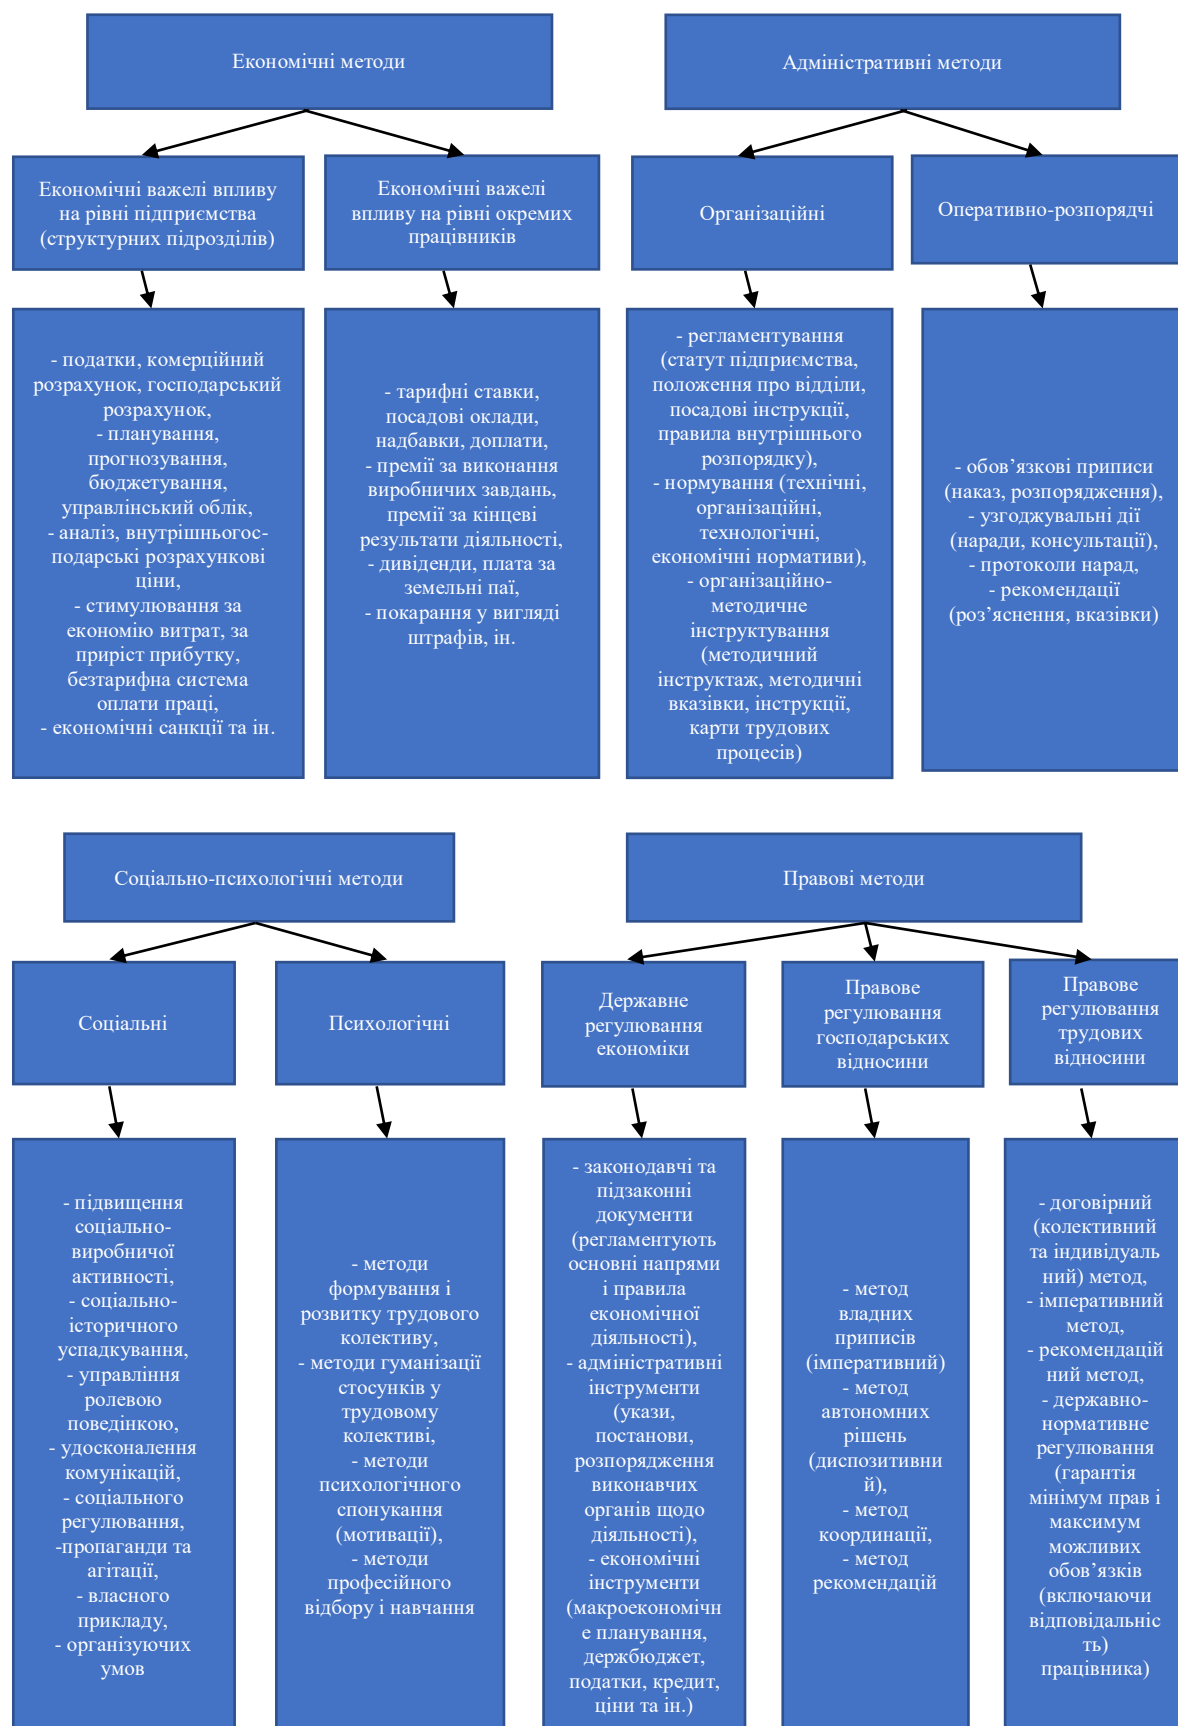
Економічні методи

Економічні важелі впливу на рівні підприємства (структурних підрозділів)

- податки, комерційний розрахунок, господарський розрахунок,
- планування, прогнозування, бюджетування, управлінський облік,
- аналіз, внутрішньогосподарські розрахункові ціни,
- стимулювання за економію витрат, за приріст прибутку, безтарифна система оплати праці,
- економічні санкції та ін.

Економічні важелі впливу на рівні окремих працівників

- тарифні ставки, посадові оклади, надбавки, доплати,
- премії за виконання виробничих завдань, премії за кінцеві результати діяльності,
- дивіденди, плата за земельні паї,
- покарання у вигляді штрафів, ін.

Адміністративні методи

Організаційні

- регламентування (статут підприємства, положення про відділи, посадові інструкції, правила внутрішнього розпорядку),
- нормування (технічні, організаційні, технологічні, економічні нормативи),
- організаційно-методичне інструктування (методичний інструктаж, методичні вказівки, інструкції, карти трудових процесів)

Оперативно-розпорядчі

- обов’язкові приписи (наказ, розпорядження),
- узгоджувальні дії (наради, консультації),
- протоколи нарад,
- рекомендації (роз’яснення, вказівки)

Соціально-психологічні методи

Соціальні

- підвищення соціально-виробничої активності,
- соціально-історичного успадкування,
- управління ролевою поведінкою,
- удосконалення комунікацій,
- соціального регулювання,
-пропаганди та агітації,
- власного прикладу,
- організуючих умов

Психологічні

- методи формування і розвитку трудового колективу,
- методи гуманізації стосунків у трудовому колективі,
- методи психологічного спонукання (мотивації),
- методи професійного відбору і навчання

Правові методи

Державне регулювання економіки

- законодавчі та підзаконні документи (регламентують основні напрями і правила економічної діяльності),
- адміністративні інструменти (укази, постанови, розпорядження виконавчих органів щодо діяльності),
- економічні інструменти (макроекономічне планування, держбюджет, податки, кредит, ціни та ін.)

Правове регулювання господарських відносини

- метод владних приписів (імперативний)
- метод автономних рішень (диспозитивний),
- метод координації,
- метод рекомендацій

Правове регулювання трудових відносини

- договірний (колективний та індивідуальний) метод,
- імперативний метод,
- рекомендаційний метод,
- державно-нормативне регулювання (гарантія мінімум прав і максимум можливих обов’язків (включаючи відповідальність) працівника)